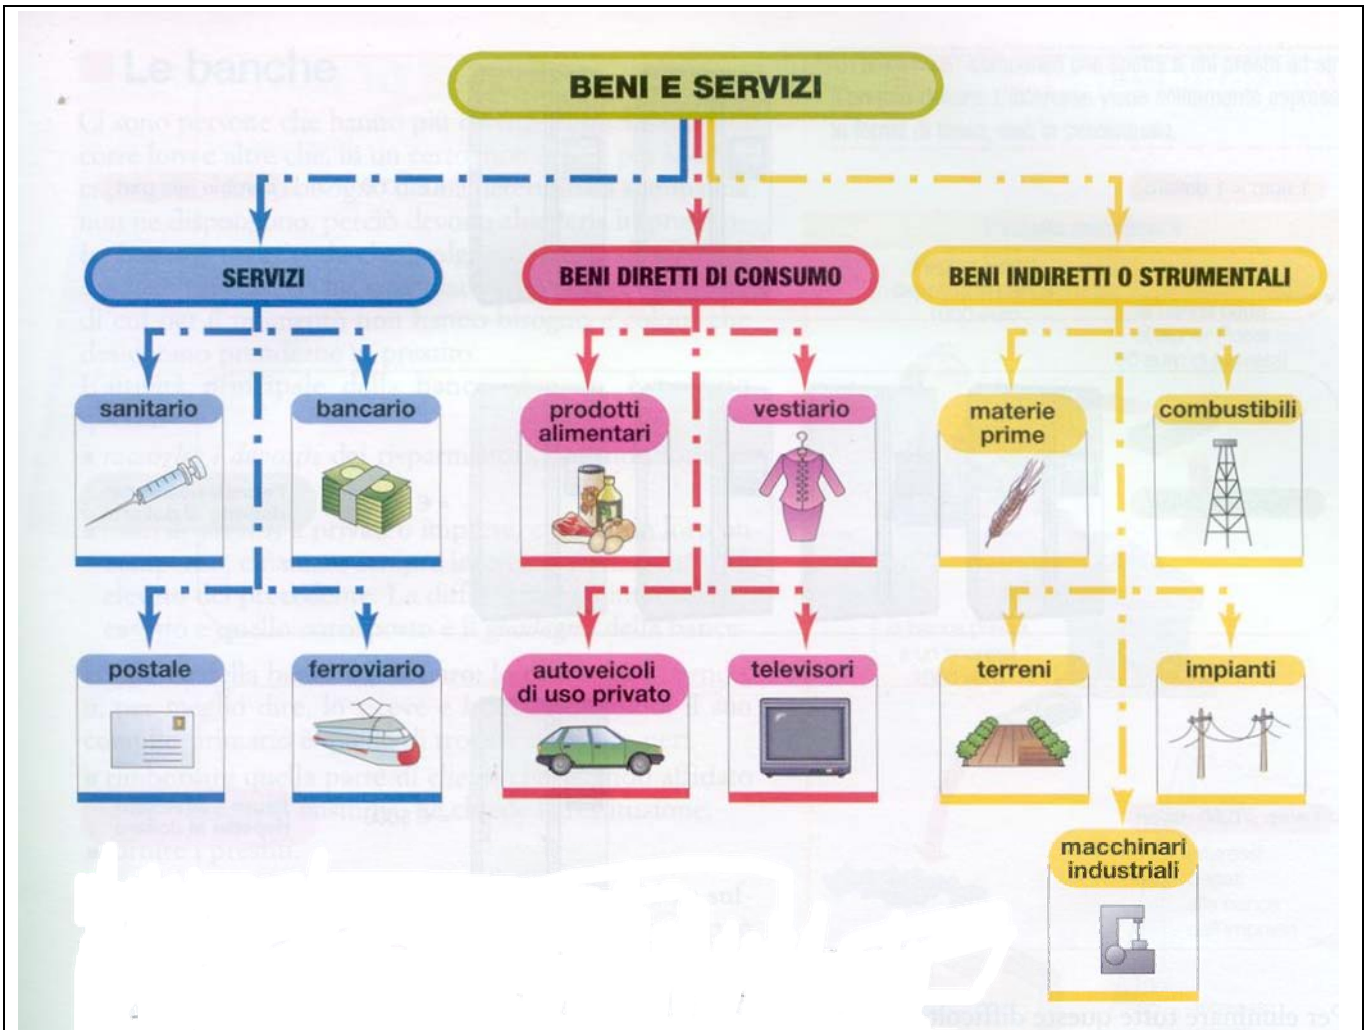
BENI E SERVIZI

SERVIZI

sanitario

bancario

postale

ferroviario

BENI DIRETTI DI CONSUMO

prodotti alimentari

vestiario

autoveicoli di uso privato

televisori

BENI INDIRETTI O STRUMENTALI

materie prime

combustibili

terreni

impianti

macchinari industriali